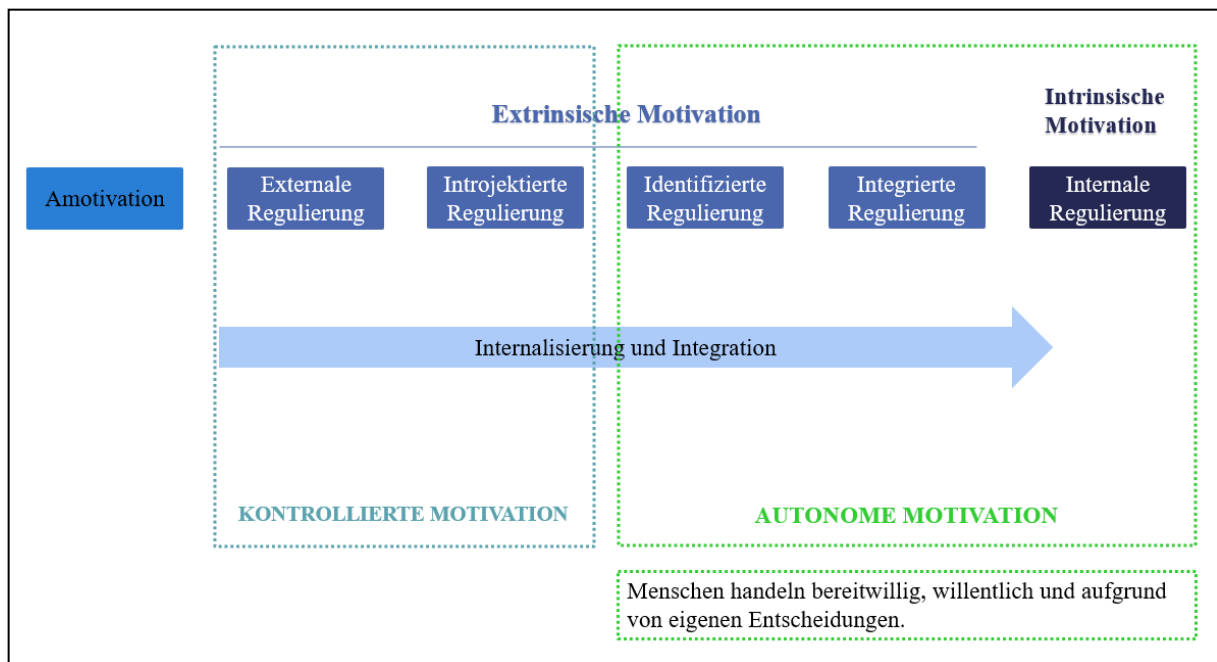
Extrinsische Motivation

Intrinsische Motivation

Amotivation

Externale Regulierung

Introjektierte Regulierung

Identifizierte Regulierung

Integrierte Regulierung

Internale Regulierung

Internalisierung und Integration

KONTROLLIERTE MOTIVATION

AUTONOME MOTIVATION

Menschen handeln bereitwillig, willentlich und aufgrund von eigenen Entscheidungen.